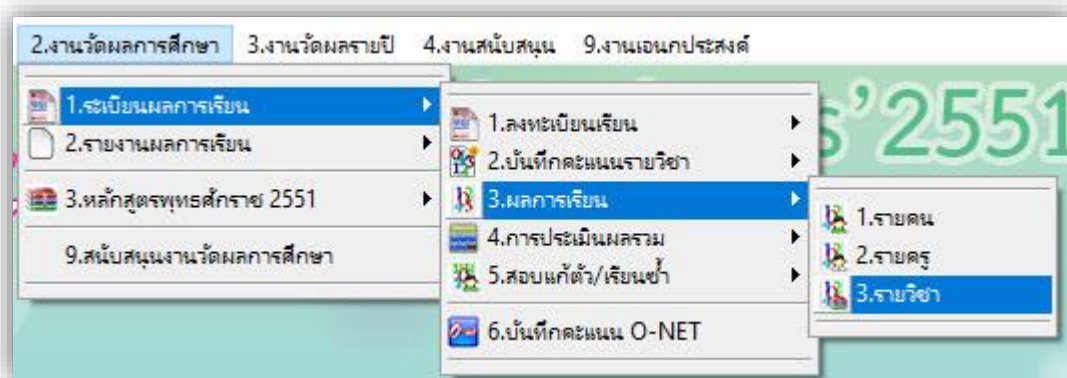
2.งานวัดผลการศึกษา 3.งานวัดผลรายปี 4.งานสนับสนุน 9.งานเอนกประสงค์

1.ระเบียนผลการเรียน
2.รายงานผลการเรียน
3.หลักสูตรพุทธศักราช 2551
9.สนับสนุนงานวัดผลการศึกษา

1.ลงทะเบียนเรียน
2.บันทึกคะแนนรายวิชา
3.ผลการเรียน
4.การประเมินผลรวม
5.สอบแก้ตัว/เรียนซ้ำ
6.บันทึกคะแนน O-NET

1.รายคน
2.รายครู
3.รายวิชา

s'2551